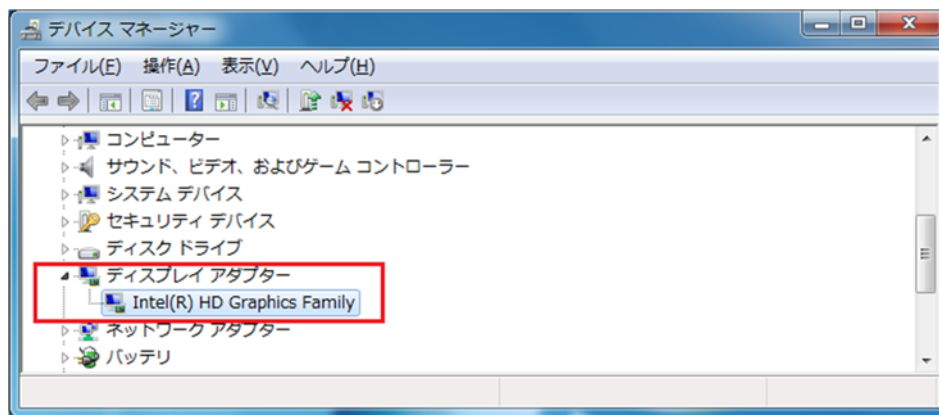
デバイス マネージャー

ファイル(F) 操作(A) 表示(V) ヘルプ(H)

コンピューター
サウンド、ビデオ、およびゲーム コントローラー
システム デバイス
セキュリティ デバイス
ディスク ドライブ
ディスプレイ アダプター
Intel(R) HD Graphics Family
ネットワーク アダプター
バッテリ